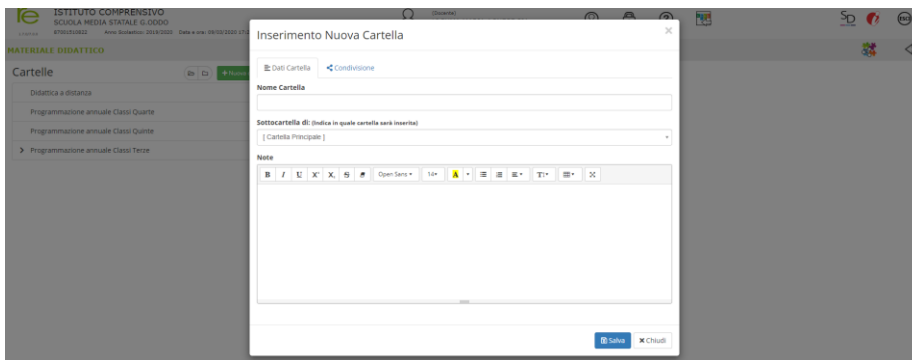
ISTITUTO COMPRENSIVO
SCUOLA MEDIA STATALE G.ODDO
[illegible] Anno Scolastico: 2019/2020 Data e ora: 09/03/2020 17:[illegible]

(Docente)

MATERIALE DIDATTICO

Cartelle

+ Nuov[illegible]

Didattica a distanza

Programmazione annuale Classi Quarte

Programmazione annuale Classi Quinte

Programmazione annuale Classi Terze

Inserimento Nuova Cartella

×

Dati Cartella

Condivisione

Nome Cartella

Sottocartella di: (Indica in quale cartella sarà inserita)

[ Cartella Principale ]

Note

B I U X X S Open Sans 14 A T

Salva

Chiudi